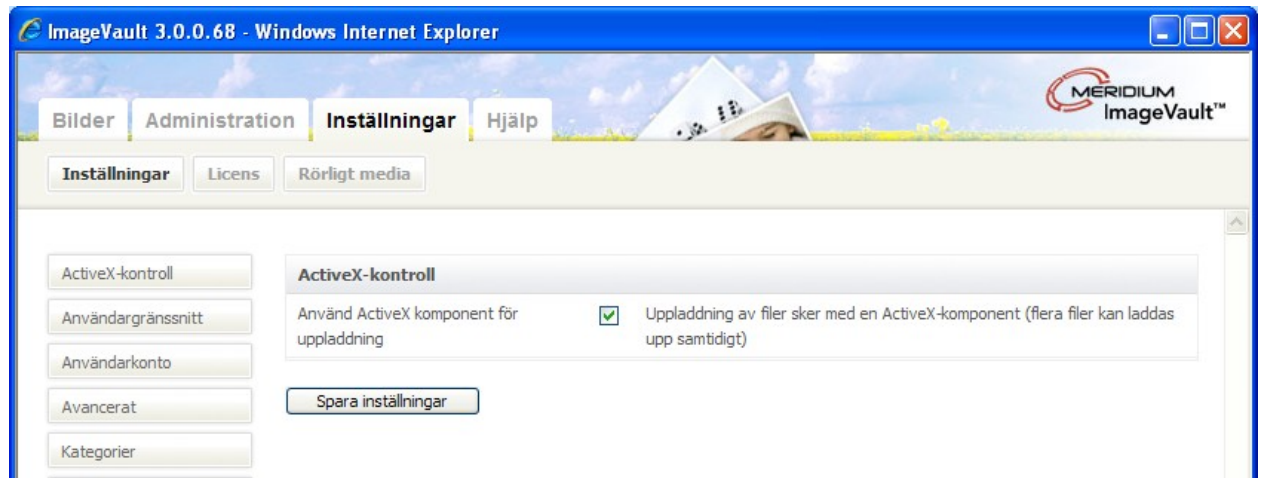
ImageVault 3.0.0.68 - Windows Internet Explorer

Bilder Administration Inställningar Hjälp

MERIDIUM ImageVault™

Inställningar Licens Rörligt media

ActiveX-kontroll
Användargränssnitt
Användarkonto
Avancerat
Kategorier

ActiveX-kontroll

Använd ActiveX komponent för uppladdning

Uppladdning av filer sker med en ActiveX-komponent (flera filer kan laddas upp samtidigt)

Spara inställningar